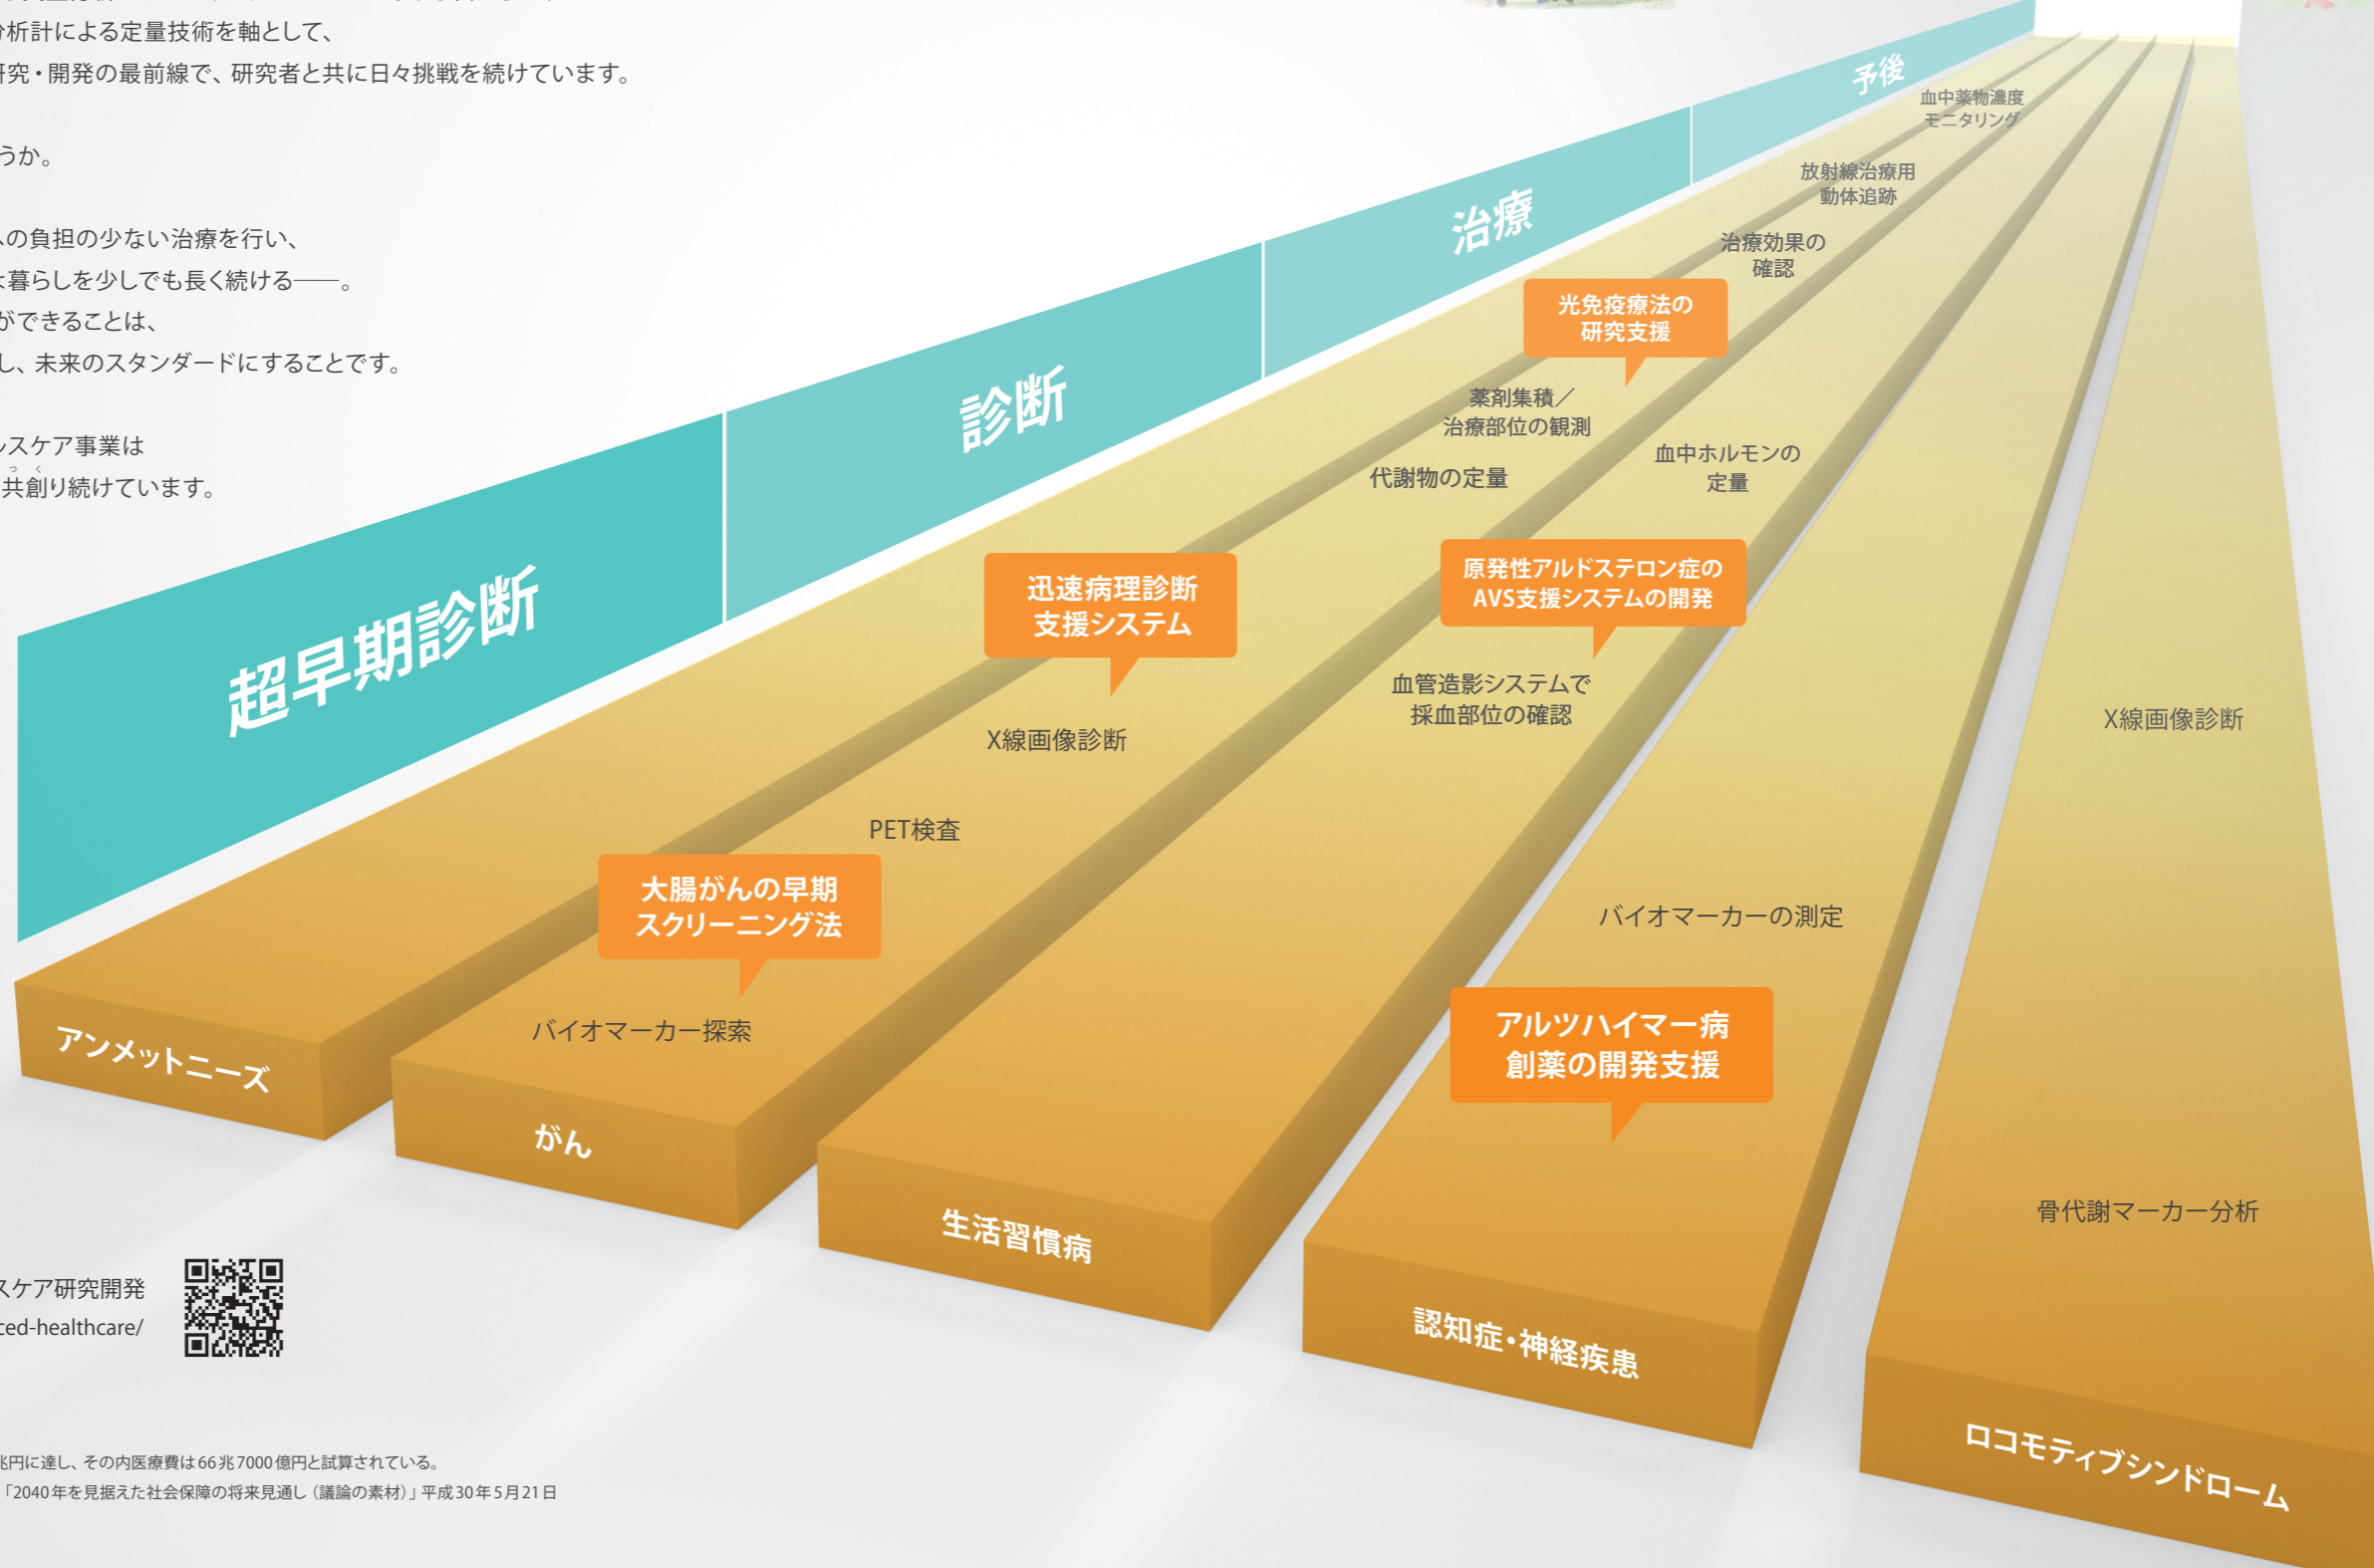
分析計による定量技術を軸として、
研究・開発の最前線で、研究者と共に日々挑戦を続けています。

うか。

への負担の少ない治療を行い、
な暮らしを少しでも長く続ける――。
ができることは、
し、未来のスタンダードにすることです。

ルスケア事業は
共創り続けています。

超早期診断

診断

治療

予後

血中薬物濃度
モニタリング

放射線治療用
動体追跡

治療効果の
確認

光免疫療法の
研究支援

薬剤集積／
治療部位の観測

血中ホルモンの
定量

代謝物の定量

迅速病理診断
支援システム

原発性アルドステロン症の
AVS支援システムの開発

血管造影システムで
採血部位の確認

X線画像診断

X線画像診断

PET検査

大腸がんの早期
スクリーニング法

バイオマーカーの測定

バイオマーカー探索

アルツハイマー病
創薬の開発支援

骨代謝マーカー分析

アンメットニーズ

がん

生活習慣病

認知症・神経疾患

ロコモティブシンドローム

スケア研究開発
ced-healthcare/

兆円に達し、その内医療費は66兆7000億円と試算されている。
「2040年を見据えた社会保障の将来見通し（議論の素材）」平成30年5月21日